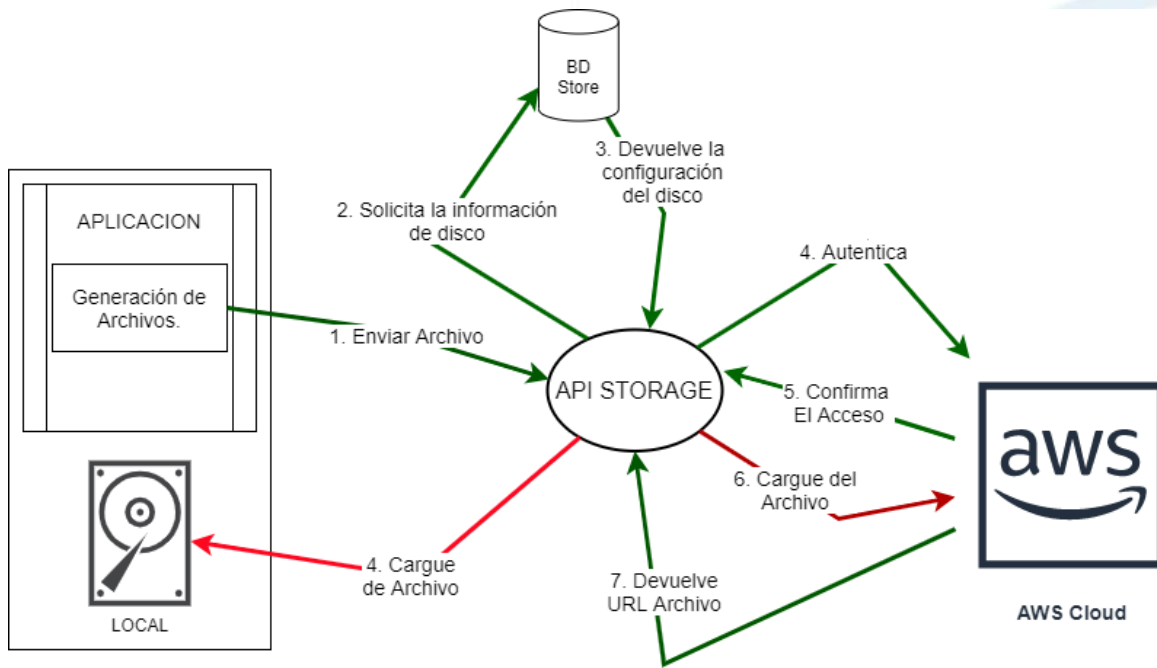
BD
Store

3. Devuelve la configuración del disco

APLICACION

Generación de Archivos.

2. Solicita la información de disco

1. Enviar Archivo

4. Autentica

API STORAGE

5. Confirma El Acceso

aws

6. Cargue del Archivo

4. Cargue de Archivo

7. Devuelve URL Archivo

LOCAL

AWS Cloud